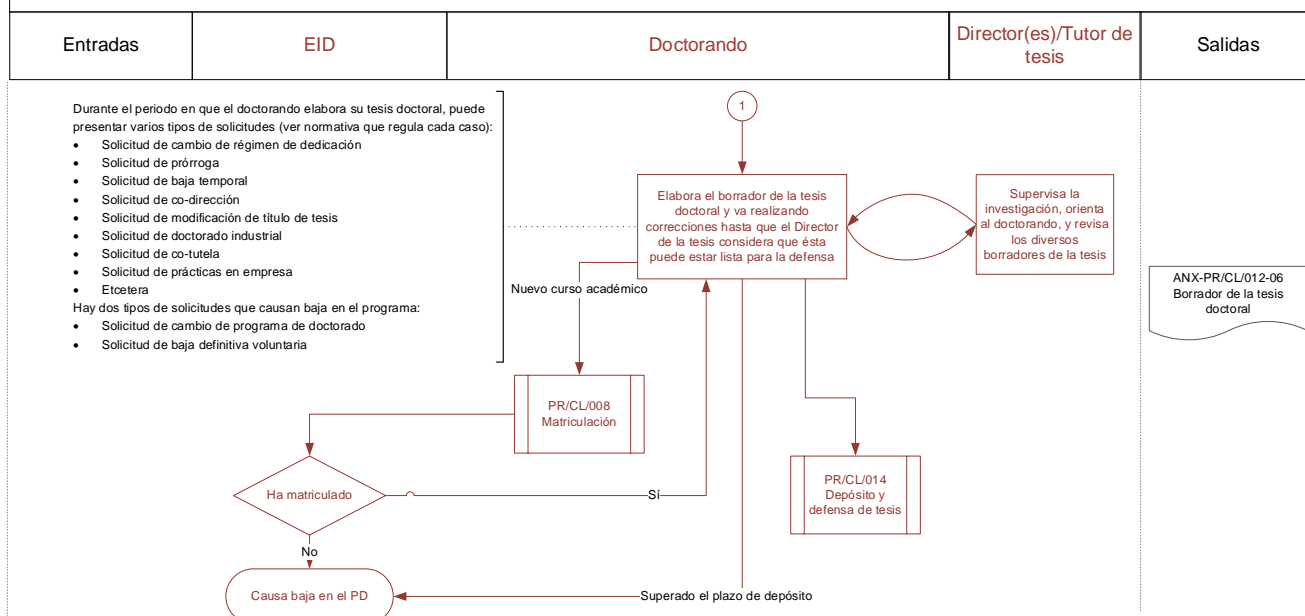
| Entradas | EID | Doctorando | Director(es)/Tutor de tesis | Salidas |
|---|---|---|---|---|

Durante el periodo en que el doctorando elabora su tesis doctoral, puede presentar varios tipos de solicitudes (ver normativa que regula cada caso):
- Solicitud de cambio de régimen de dedicación
- Solicitud de prórroga
- Solicitud de baja temporal
- Solicitud de co-dirección
- Solicitud de modificación de título de tesis
- Solicitud de doctorado industrial
- Solicitud de co-tutela
- Solicitud de prácticas en empresa
- Etcetera

Hay dos tipos de solicitudes que causan baja en el programa:
- Solicitud de cambio de programa de doctorado
- Solicitud de baja definitiva voluntaria

1

Elabora el borrador de la tesis doctoral y va realizando correcciones hasta que el Director de la tesis considera que ésta puede estar lista para la defensa

Supervisa la investigación, orienta al doctorando, y revisa los diversos borradores de la tesis

ANX-PR/CL/012-06 Borrador de la tesis doctoral

Nuevo curso académico

PR/CL/008 Matriculación

Ha matriculado

Sí

No

PR/CL/014 Depósito y defensa de tesis

Causa baja en el PD

Superado el plazo de depósito